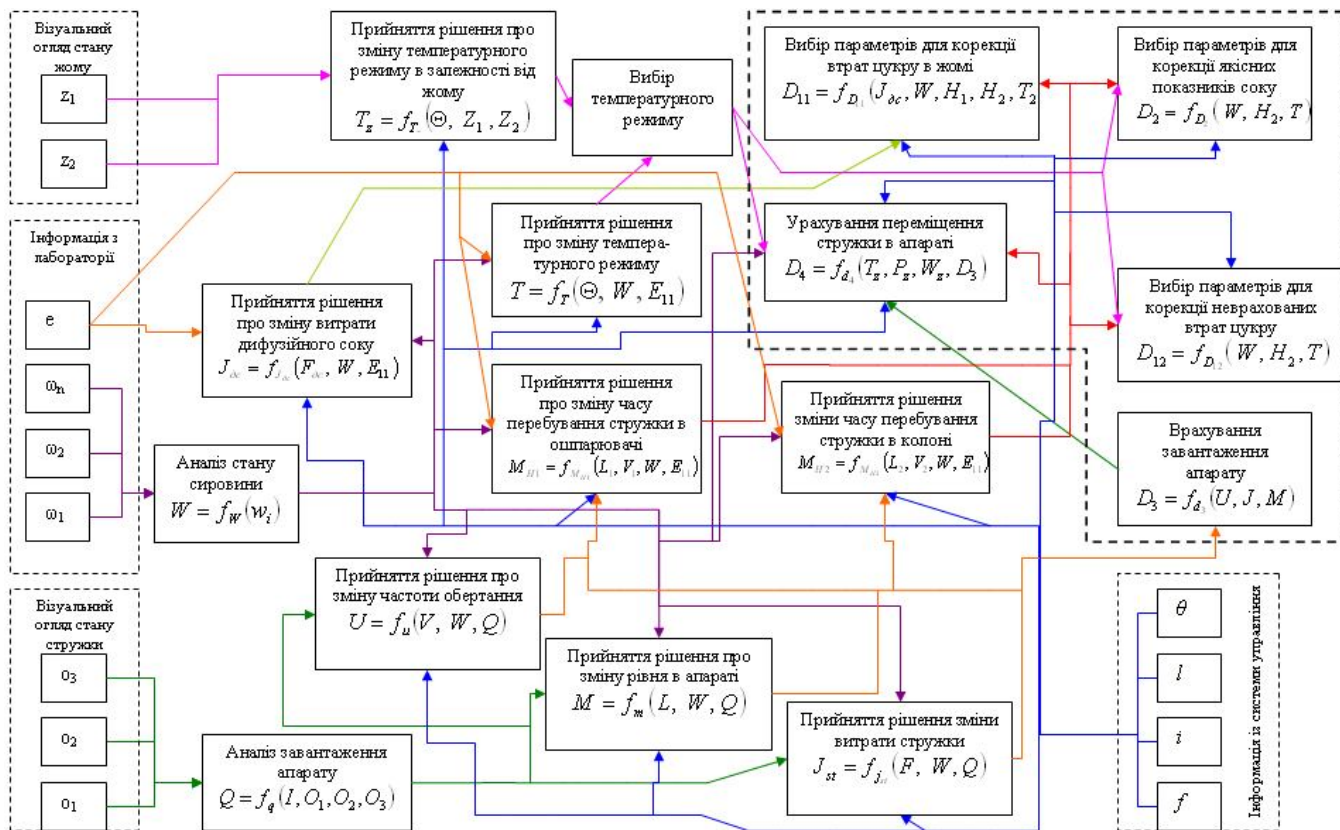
Візуальний огляд стану жому

$z_1$

$z_2$

Прийняття рішення про зміну температурного режиму в залежності від жому
$T_z = f_{T_z}(\Theta, Z_1, Z_2)$

Вибір температурного режиму

Вибір параметрів для корекції втрат цукру в жомі
$D_{11} = f_{D_{11}}(J_{дс}, W, H_1, H_2, T_2)$

Вибір параметрів для корекції якісних показників соку
$D_2 = f_{D_2}(W, H_2, T)$

Інформація з лабораторії

e

$\omega_n$

$\omega_2$

$\omega_1$

Прийняття рішення про зміну температурного режиму
$T = f_T(\Theta, W, E_{11})$

Урахування переміщення стружки в апараті
$D_4 = f_{d_4}(T_z, P_z, W_z, D_3)$

Вибір параметрів для корекції неврахованих втрат цукру
$D_{12} = f_{D_{12}}(W, H_2, T)$

Прийняття рішення про зміну витрати дифузійного соку
$J_{дс} = f_{J_{дс}}(F_{дс}, W, E_{11})$

Прийняття рішення про зміну часу перебування стружки в ошпарювачі
$M_{H1} = f_{M_{H1}}(L_1, V_1, W, E_{11})$

Прийняття рішення зміни часу перебування стружки в колоні
$M_{H2} = f_{M_{H2}}(L_2, V_2, W, E_{11})$

Врахування завантаження апарату
$D_3 = f_{d_3}(U, J, M)$

Аналіз стану сировини
$W = f_W(w_i)$

Прийняття рішення про зміну частоти обертання
$U = f_u(V, W, Q)$

Візуальний огляд стану стружки

$o_3$

$o_2$

$o_1$

Прийняття рішення про зміну рівня в апараті
$M = f_m(L, W, Q)$

Прийняття рішення зміни витрати стружки
$J_{st} = f_{j_{st}}(F, W, Q)$

Аналіз завантаження апарату
$Q = f_q(I, O_1, O_2, O_3)$

Інформація із системи управління

$\theta$

$l$

$i$

$f$